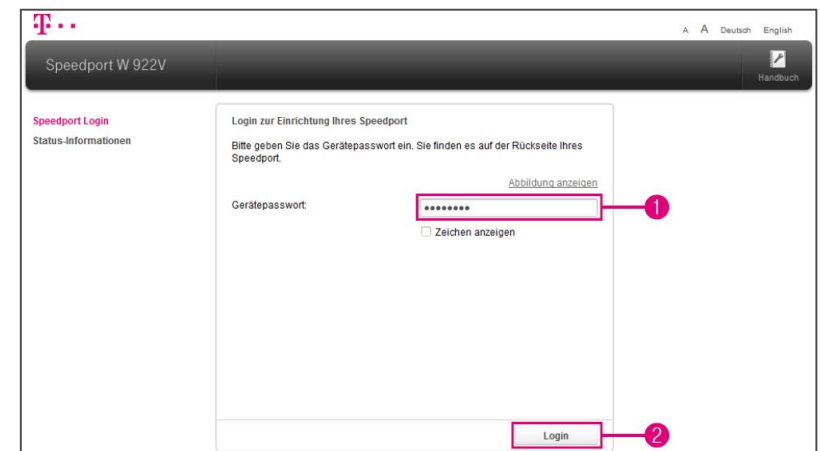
T · ·

A A Deutsch English

Speedport W 922V

Handbuch

Speedport Login
Status-Informationen

Login zur Einrichtung Ihres Speedport

Bitte geben Sie das Gerätepasswort ein. Sie finden es auf der Rückseite Ihres Speedport.

Abbildung anzeigen

Gerätepasswort: ••••••••

1

Zeichen anzeigen

Login

2